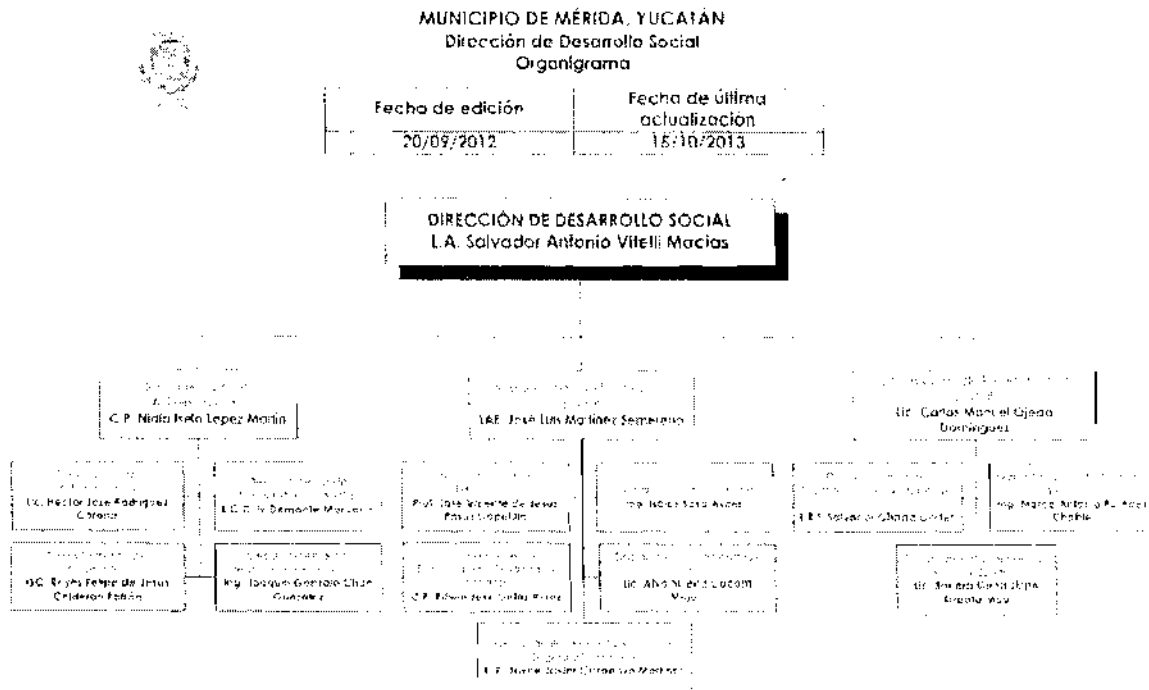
MUNICIPIO DE MÉRIDA, YUCATÁN
Dirección de Desarrollo Social
Organigrama

| Fecha de edición | Fecha de última actualización |
|---|---|
| 20/09/2012 | 15/10/2013 |

DIRECCIÓN DE DESARROLLO SOCIAL
L.A. Salvador Antonio Vitelli Macías

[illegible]
C.P. Nidia Ivete López Marín

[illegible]
LAE. José Luis Martínez Semerena

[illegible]
Lic. Carlos Manuel Ojeda Domínguez

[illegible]
Lic. Héctor José Rodríguez Corona

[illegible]
L.C.C. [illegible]

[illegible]
Prof. José Vicente de Jesús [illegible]

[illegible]
Ing. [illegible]

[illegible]
L.E.S. Salvador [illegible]

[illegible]
Ing. Marco Antonio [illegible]

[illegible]
Lic. Reyes Felipe de Jesús Calderón Peñón

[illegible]
Ing. Joaquín Gonzalo Chan González

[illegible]
C.P. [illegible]

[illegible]
Lic. Alba Sureli Cocom May

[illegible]
Lic. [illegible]

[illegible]
L.E. Jorge Javier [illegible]